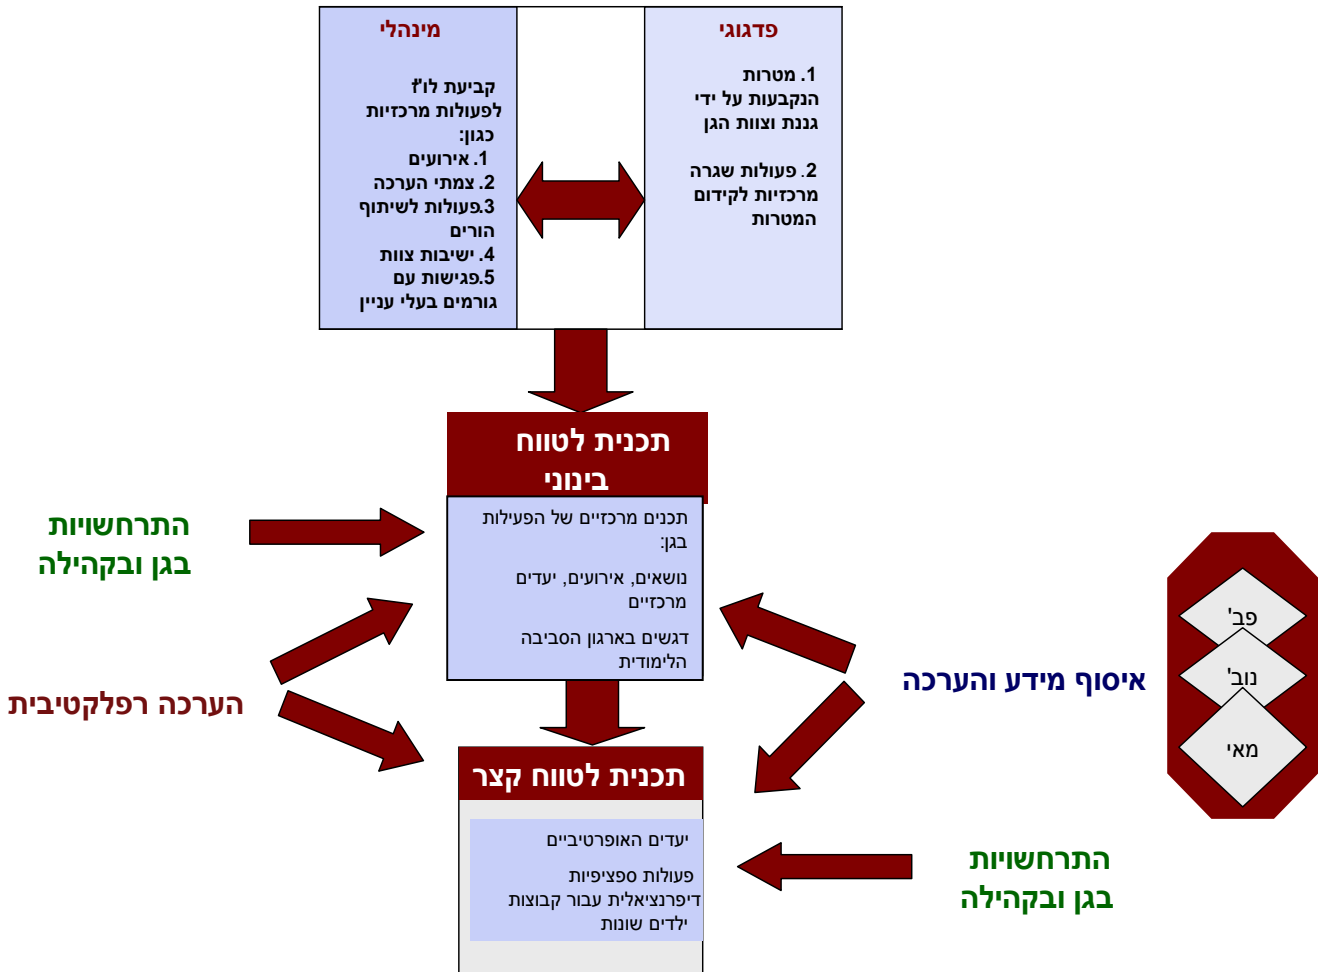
מינהלי

קביעת לו"ז לפעולות מרכזיות כגון:
1. אירועים
2. צמתי הערכה
3.פעולות לשיתוף הורים
4. ישיבות צוות
5.פגישות עם גורמים בעלי עניין

פדגוגי

1. מטרות הנקבעות על ידי גננת וצוות הגן

2. פעולות שגרה מרכזיות לקידום המטרות

תכנית לטווח בינוני

תכנים מרכזיים של הפעילות בגן:

נושאים, אירועים, יעדים מרכזיים

דגשים בארגון הסביבה הלימודית

התרחשויות בגן ובקהילה

הערכה רפלקטיבית

איסוף מידע והערכה

פב'

נוב'

מאי

תכנית לטווח קצר

יעדים האופרטיביים

פעולות ספציפיות דיפרנציאלית עבור קבוצות ילדים שונות

התרחשויות בגן ובקהילה